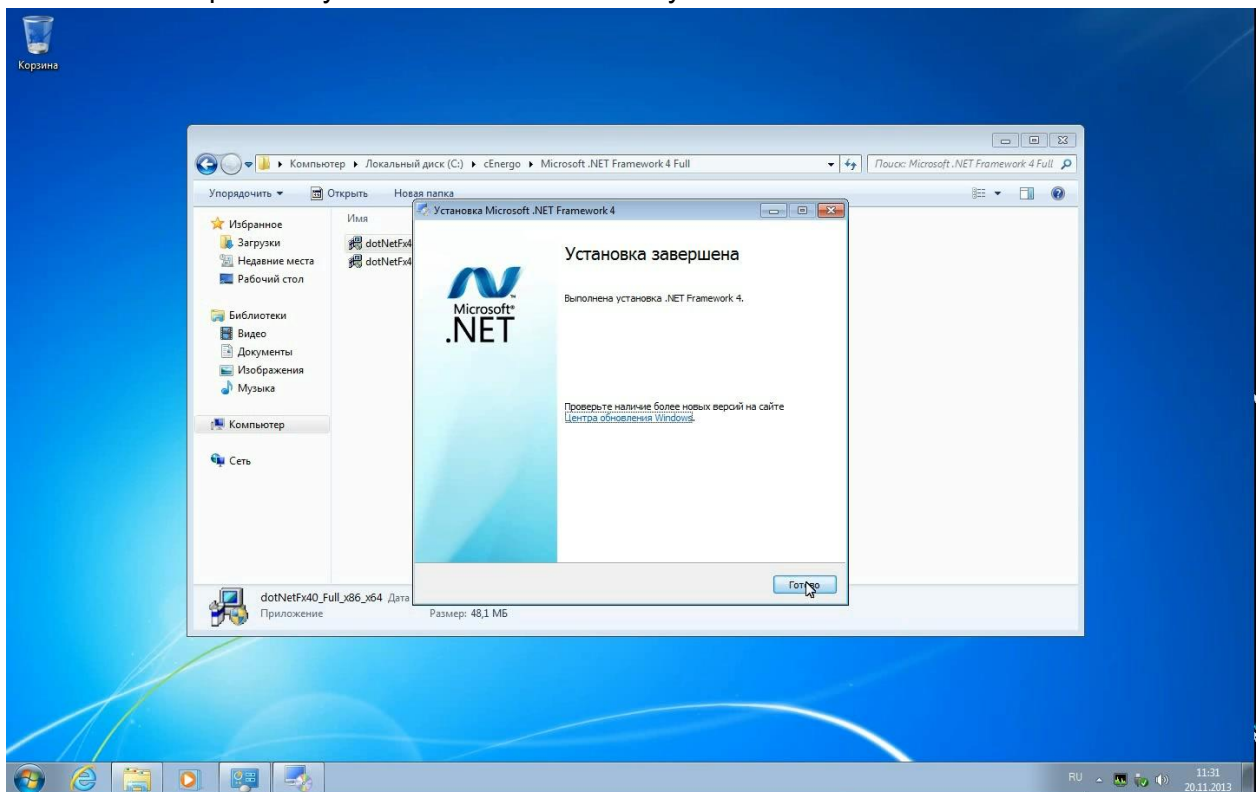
Корзина

Компьютер ▸ Локальный диск (C:) ▸ cEnergo ▸ Microsoft .NET Framework 4 Full

Поиск: Microsoft .NET Framework 4 Full

Упорядочить ▾ Открыть Новая папка

Избранное
Загрузки
Недавние места
Рабочий стол

Библиотеки
Видео
Документы
Изображения
Музыка

Компьютер

Сеть

Имя
dotNetFx4
dotNetFx4

Установка Microsoft .NET Framework 4

Microsoft® .NET

Установка завершена

Выполнена установка .NET Framework 4.

Проверьте наличие более новых версий на сайте Центра обновления Windows.

Готово

dotNetFx40_Full_x86_x64 Дата
Приложение
Размер: 48,1 МБ

RU 11:31 20.11.2013